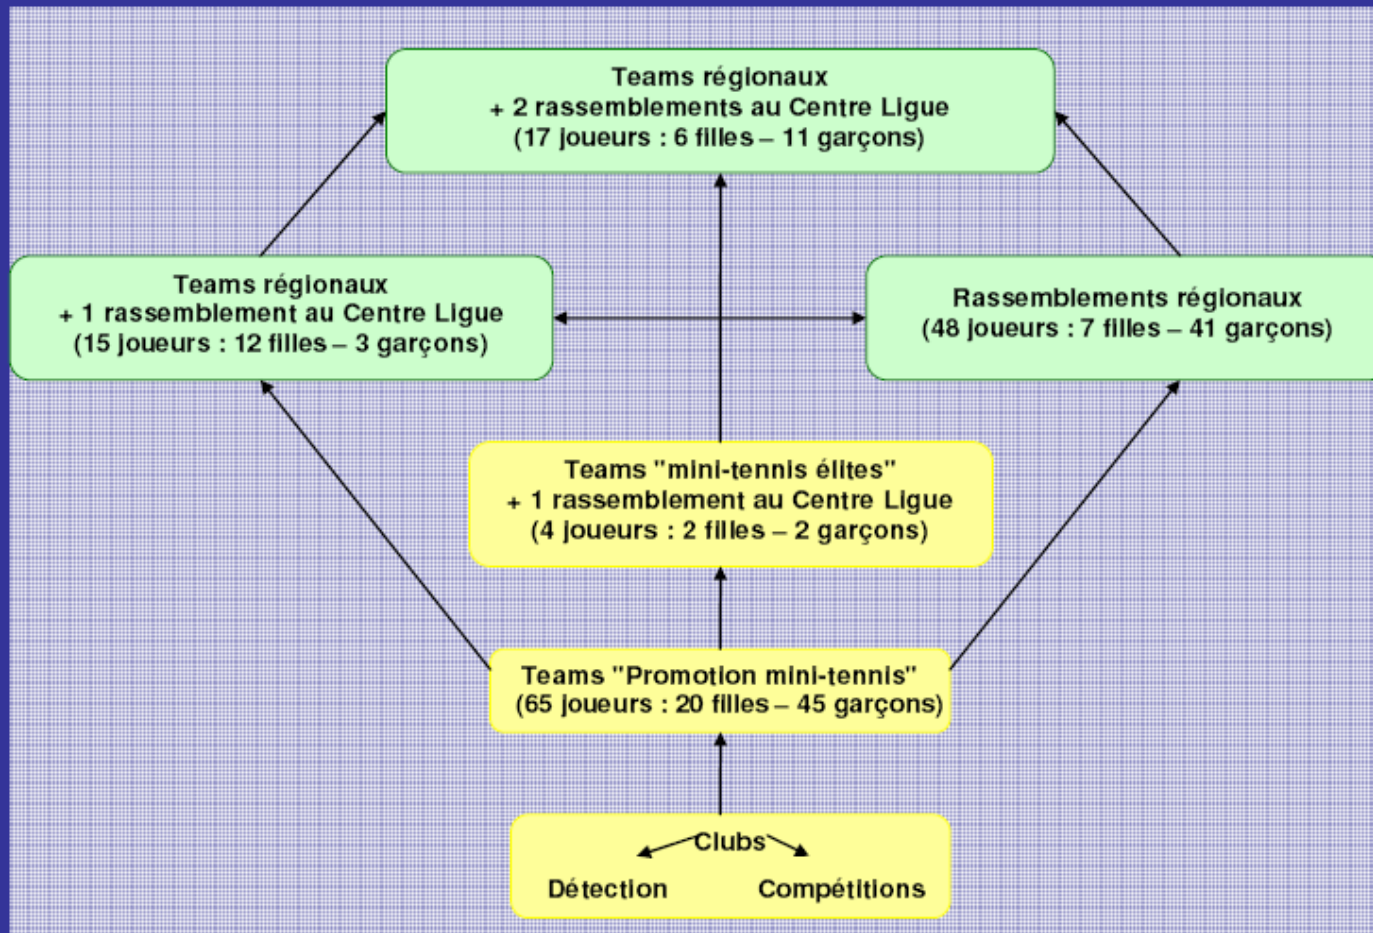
Teams régionaux
+ 2 rassemblements au Centre Ligue
(17 joueurs : 6 filles – 11 garçons)

Teams régionaux
+ 1 rassemblement au Centre Ligue
(15 joueurs : 12 filles – 3 garçons)

Rassemblements régionaux
(48 joueurs : 7 filles – 41 garçons)

Teams "mini-tennis élites"
+ 1 rassemblement au Centre Ligue
(4 joueurs : 2 filles – 2 garçons)

Teams "Promotion mini-tennis"
(65 joueurs : 20 filles – 45 garçons)

Clubs
Détection
Compétitions